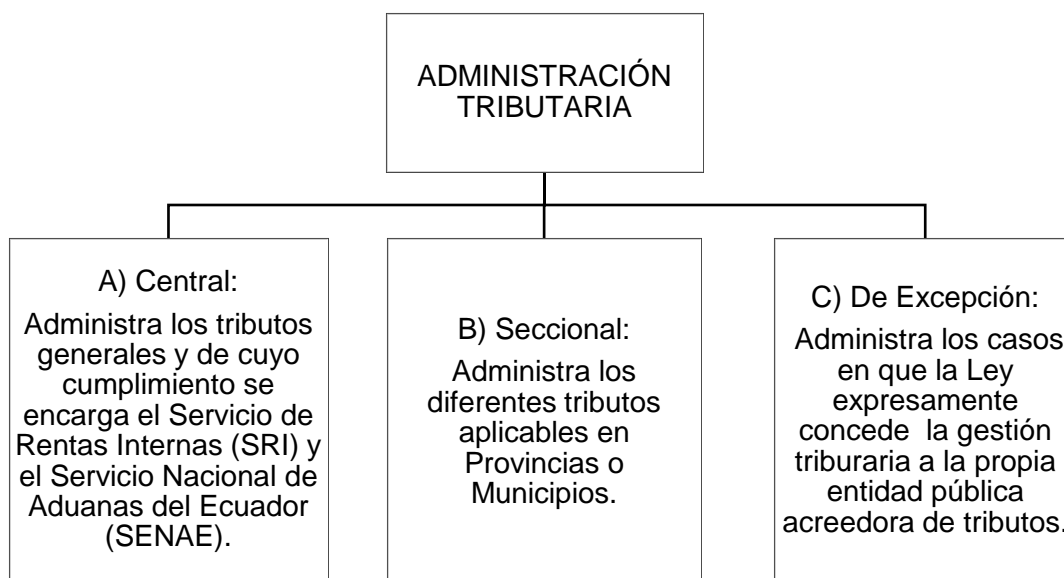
ADMINISTRACIÓN TRIBUTARIA

A) Central:

Administra los tributos generales y de cuyo cumplimiento se encarga el Servicio de Rentas Internas (SRI) y el Servicio Nacional de Aduanas del Ecuador (SENAE).

B) Seccional:

Administra los diferentes tributos aplicables en Provincias o Municipios.

C) De Excepción:

Administra los casos en que la Ley expresamente concede la gestión triburaria a la propia entidad pública acreedora de tributos.